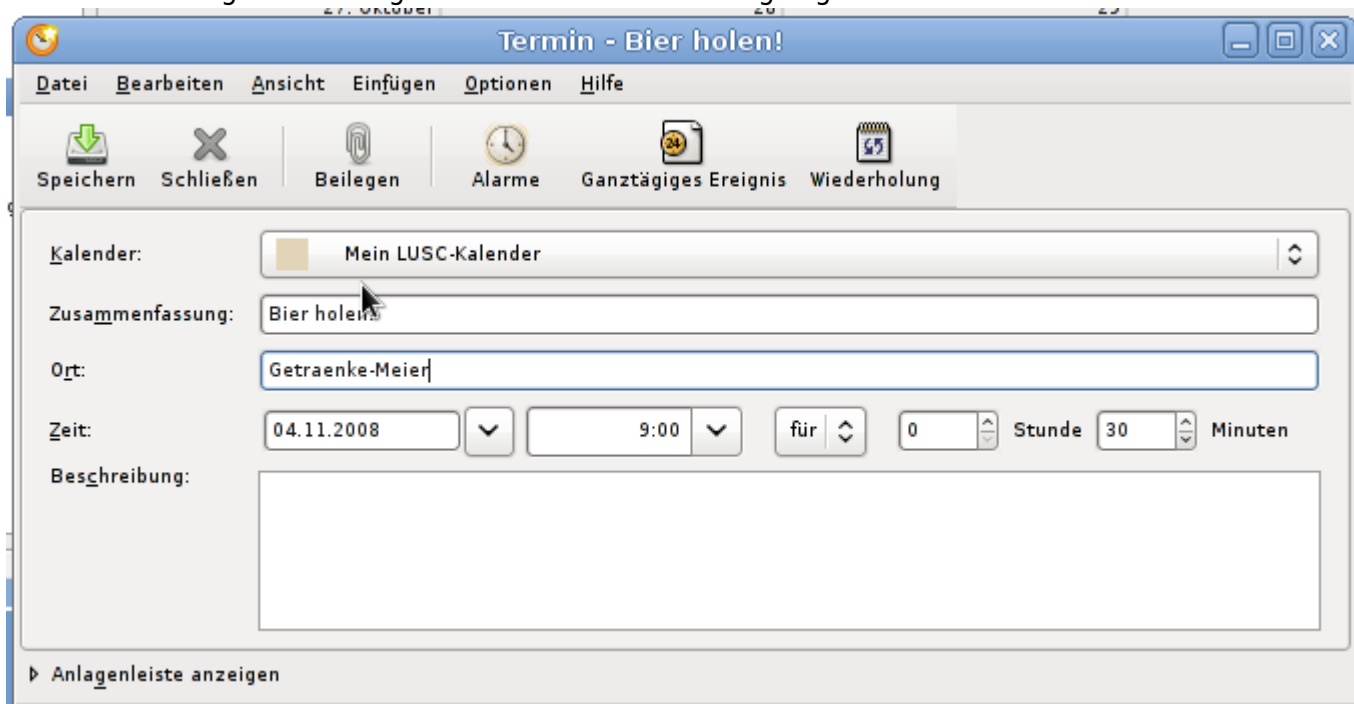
27. Oktober

28

29

Termin - Bier holen!

Datei Bearbeiten Ansicht Einfügen Optionen Hilfe

Speichern Schließen Beilegen Alarme Ganztägiges Ereignis Wiederholung

Kalender: Mein LUSC-Kalender

Zusammenfassung: Bier holen!

Ort: Getraenke-Meier

Zeit: 04.11.2008 9:00 für 0 Stunde 30 Minuten

Beschreibung:

Anlagenleiste anzeigen